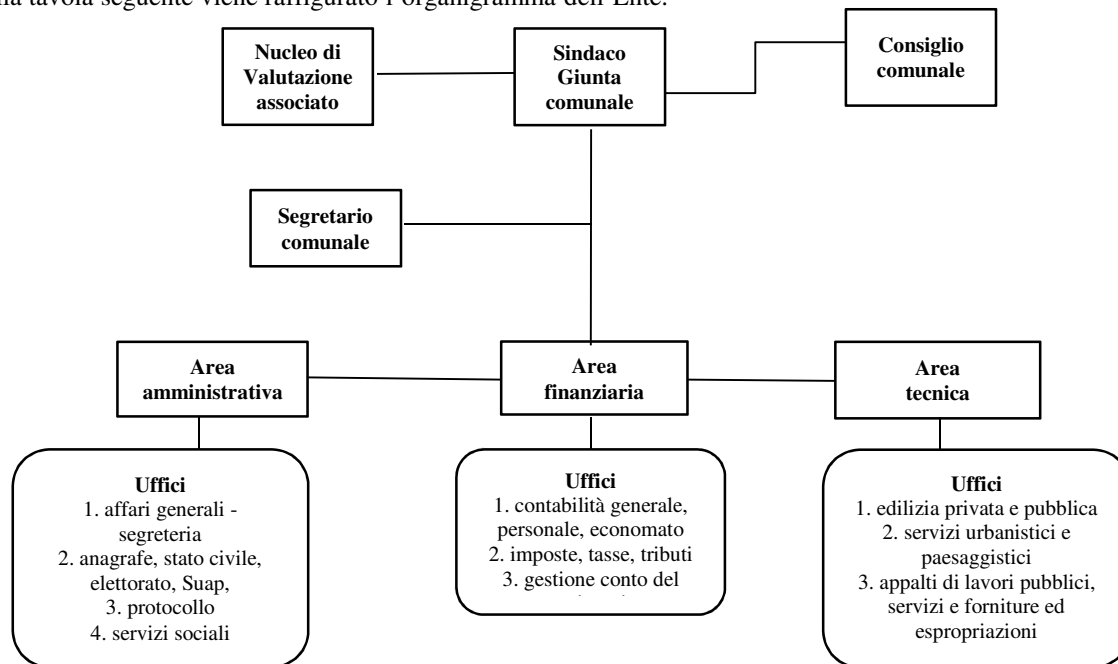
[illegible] tavola seguente viene raffigurato l'organigramma dell'Ente.

Nucleo di Valutazione associato

Sindaco Giunta comunale

Consiglio comunale

Segretario comunale

Area amministrativa

Area finanziaria

Area tecnica

Uffici
1. affari generali - segreteria
2. anagrafe, stato civile, elettorato, Suap,
3. protocollo
4. servizi sociali

Uffici
1. contabilità generale, personale, economato
2. imposte, tasse, tributi
3. gestione conto del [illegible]

Uffici
1. edilizia privata e pubblica
2. servizi urbanistici e paesaggistici
3. appalti di lavori pubblici, servizi e forniture ed espropriazioni